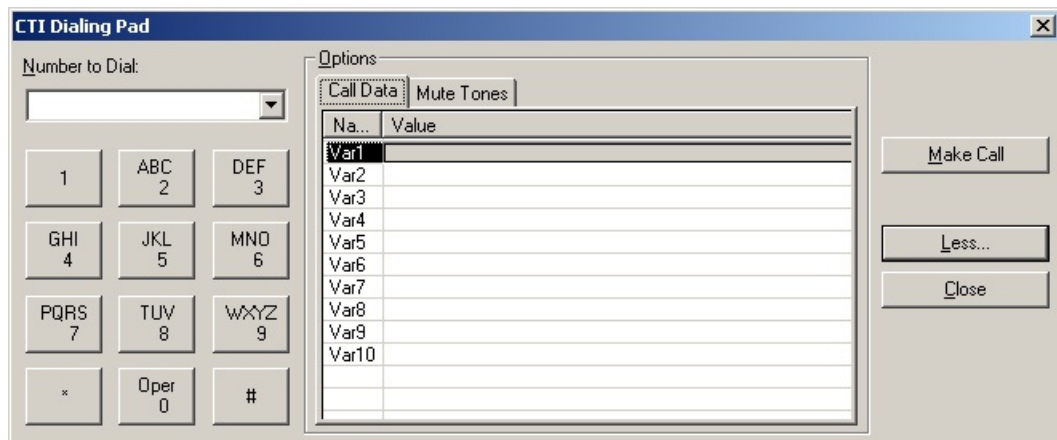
CTI Dialing Pad

Number to Dial:

1
ABC 2
DEF 3
GHI 4
JKL 5
MNO 6
PQRS 7
TUV 8
WXYZ 9
*
Oper 0
#

Options

Call Data | Mute Tones

| Na... | Value |
|---|---|
| Var1 | |
| Var2 | |
| Var3 | |
| Var4 | |
| Var5 | |
| Var6 | |
| Var7 | |
| Var8 | |
| Var9 | |
| Var10 | |

Make Call

Less...

Close